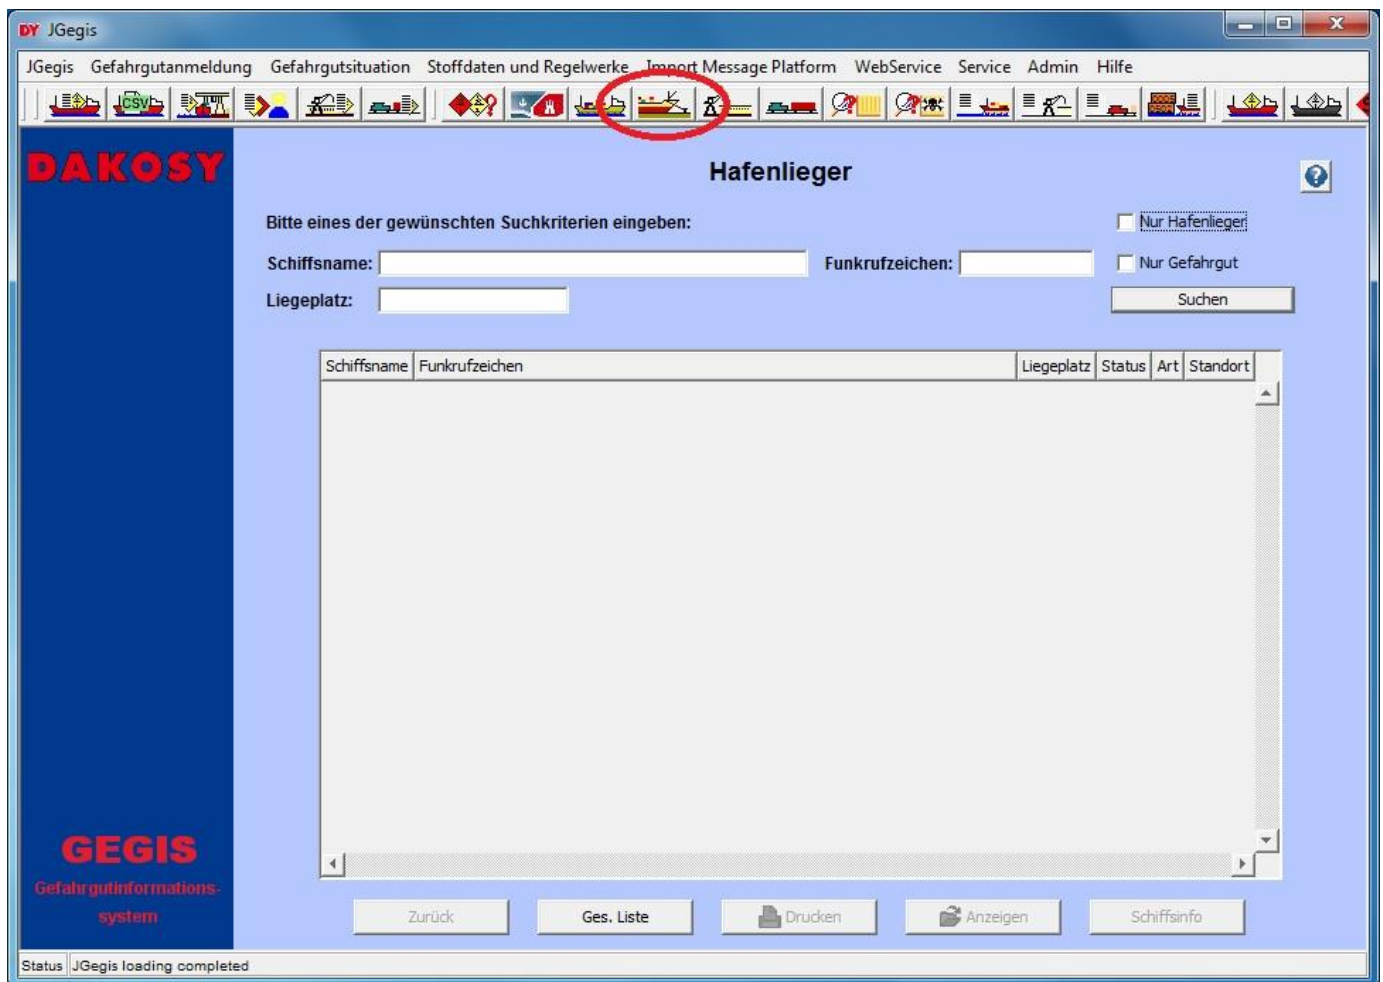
DY JGegis

JGegis Gefahrgutanmeldung Gefahrgutsituation Stoffdaten und Regelwerke Import Message Platform WebService Service Admin Hilfe

CSV

DAKOSY

Hafenlieger

Bitte eines der gewünschten Suchkriterien eingeben:

Nur Hafenlieger

Schiffsname:

Funkrufzeichen:

Nur Gefahrgut

Liegeplatz:

Suchen

| Schiffsname | Funkrufzeichen | Liegeplatz | Status | Art | Standort |
|---|---|---|---|---|---|

GEGIS

Gefahrgutinformations-system

Zurück

Ges. Liste

Drucken

Anzeigen

Schiffsinfo

Status JGegis loading completed